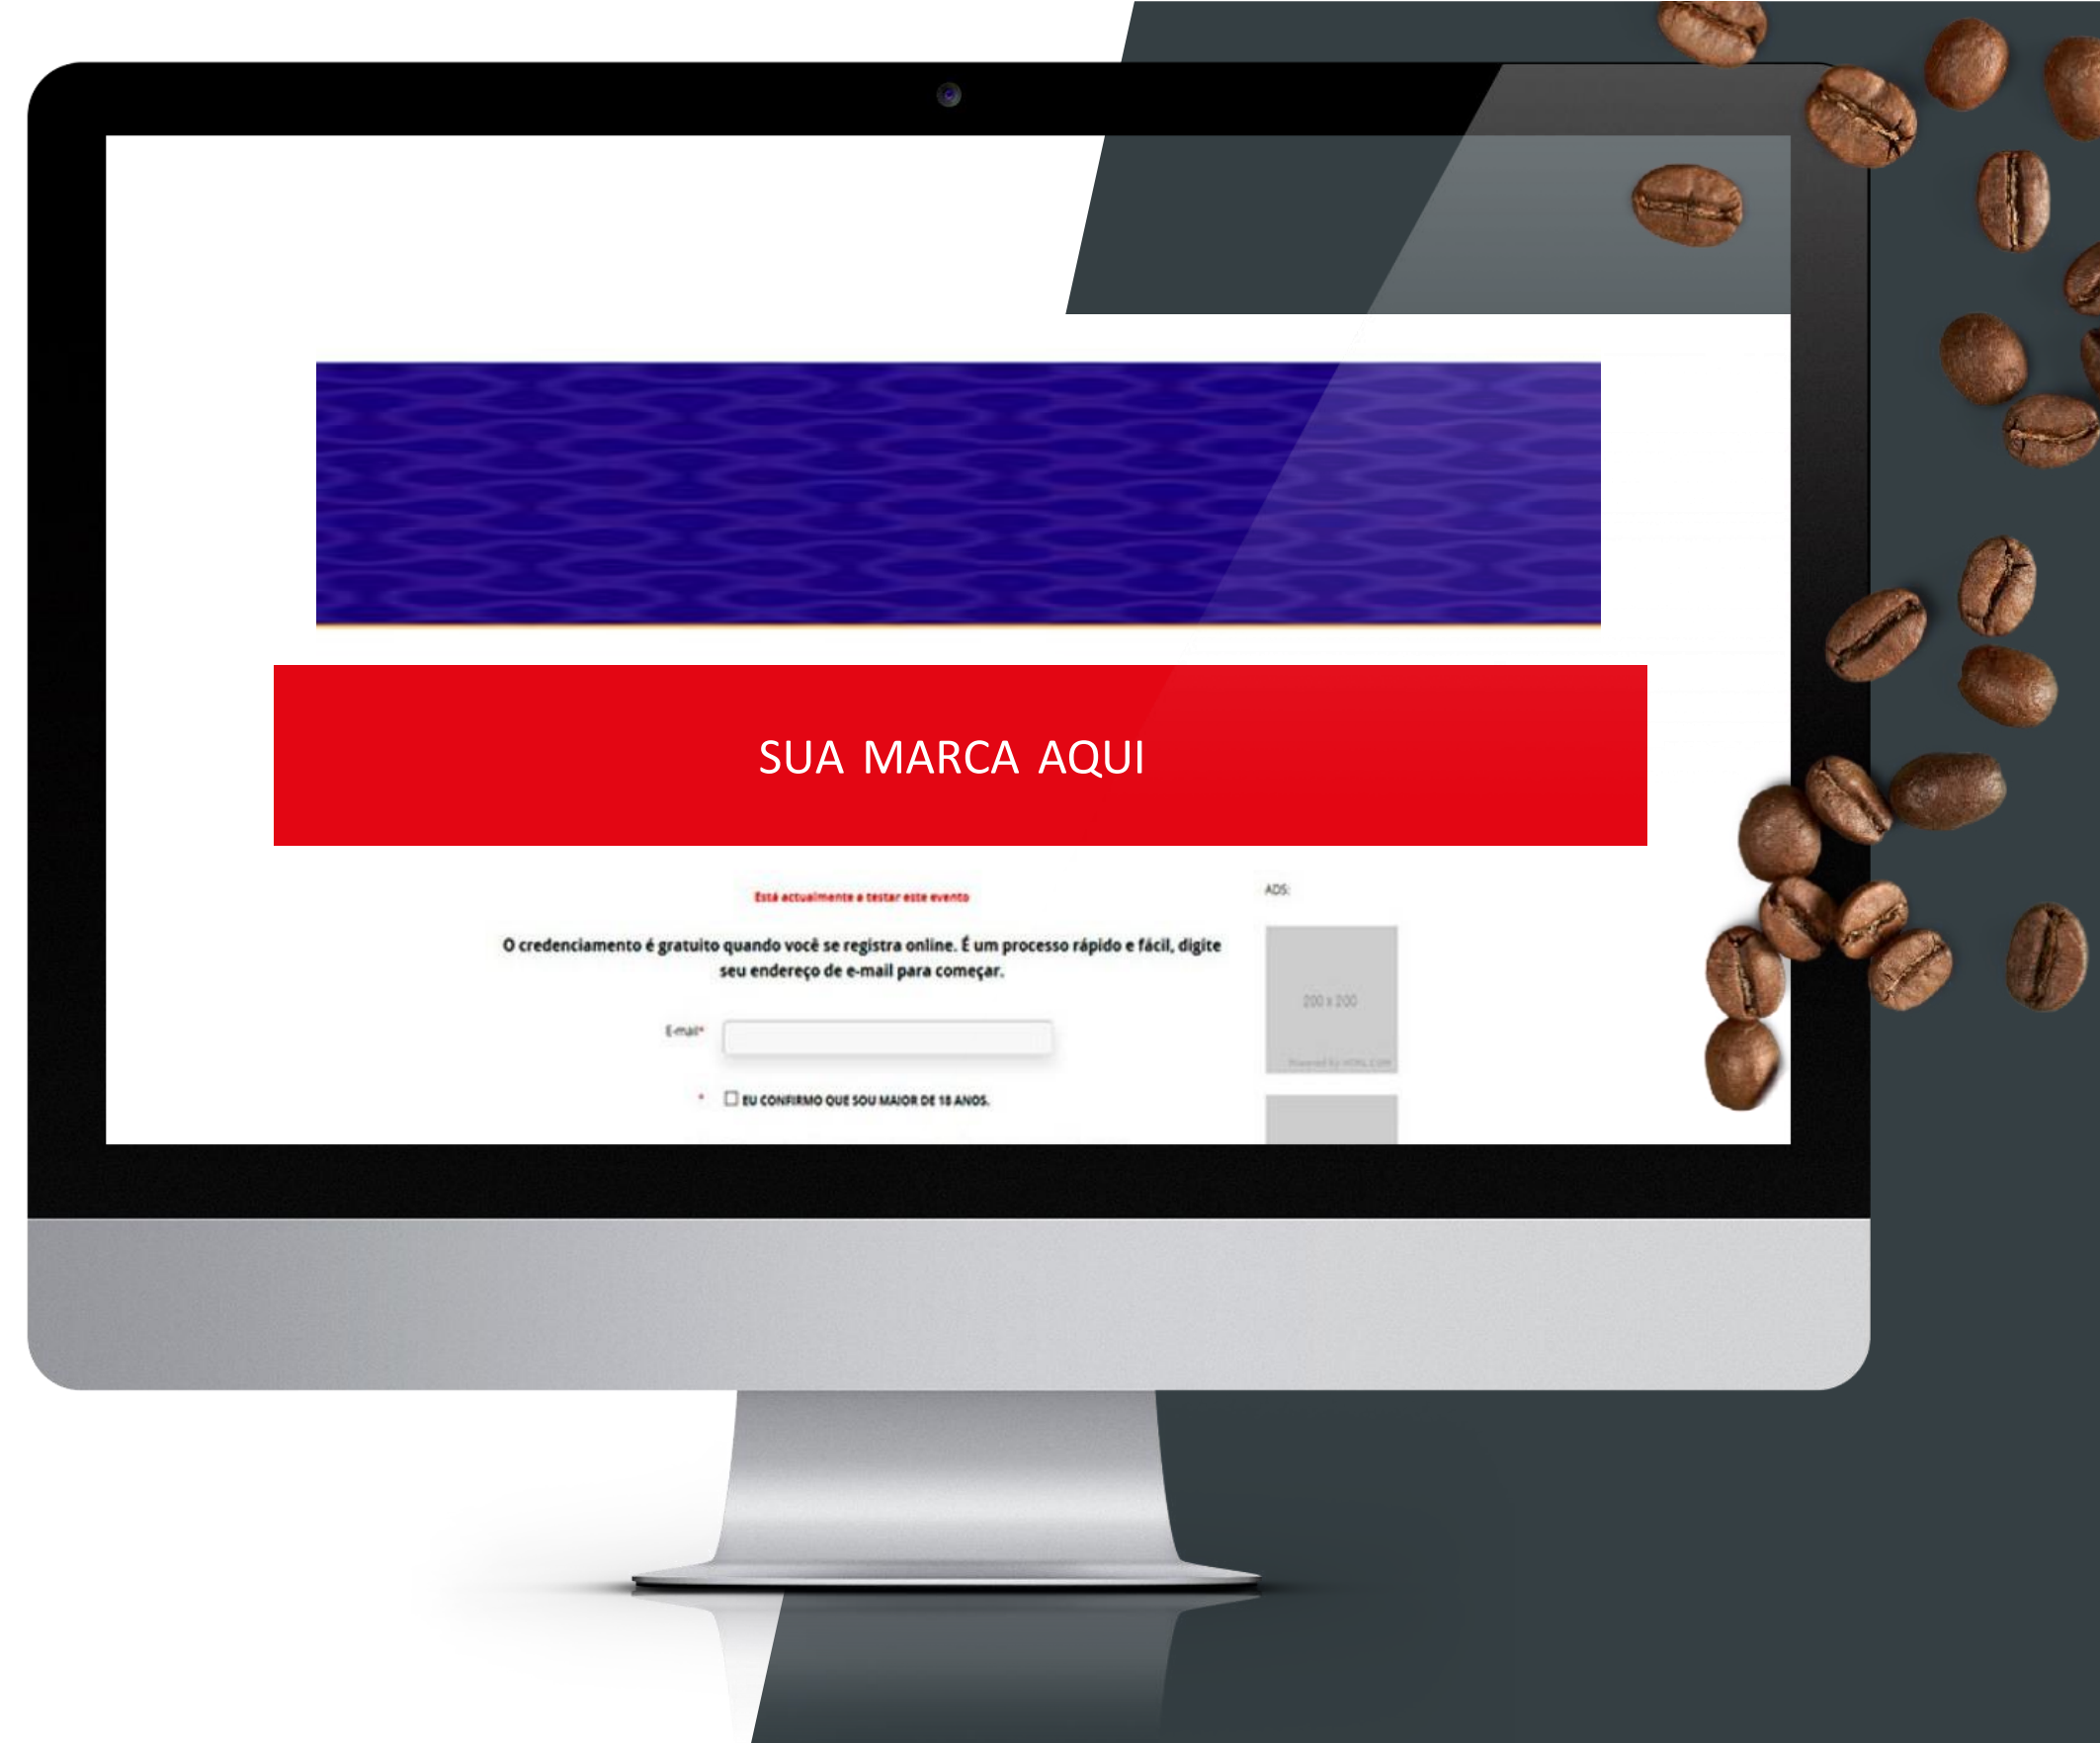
SUA MARCA AQUI

Está actualmente a testar este evento

O credenciamento é gratuito quando você se registra online. É um processo rápido e fácil, digite seu endereço de e-mail para começar.

E-mail*

* EU CONFIRMO QUE SOU MAIOR DE 18 ANOS.

ADS:

200 x 200

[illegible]